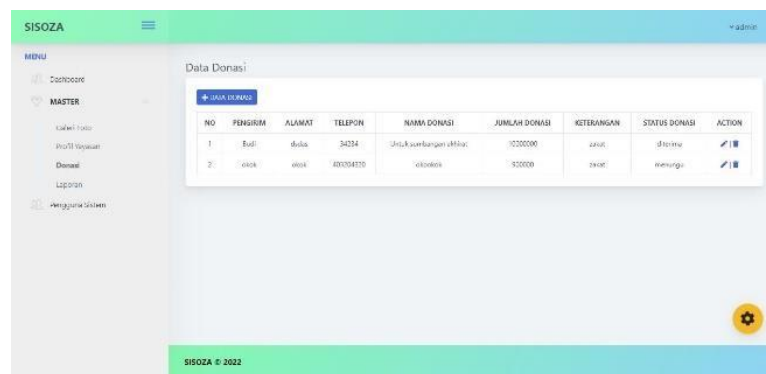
SISOZA

admin

MENU

Dashboard

MASTER

Galeri Foto

Profil Yayasan

Donasi

Laporan

Pengguna Sistem

Data Donasi

+ DATA DONASI

| NO | PENGIRIM | ALAMAT | TELEPON | NAMA DONASI | JUMLAH DONASI | KETERANGAN | STATUS DONASI | ACTION |
|---|---|---|---|---|---|---|---|---|
| 1 | Budi | dsdsa | 34334 | Untuk sumbangan akhirat | 10200000 | zakat | diterima | |
| 2 | okok | okok | 400204320 | okookok | 920000 | zakat | menunggu | |

SISOZA © 2022